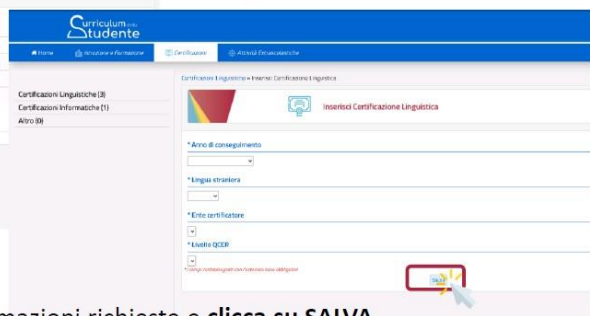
Curriculum dello Studente

Home | Istruzione e Formazione | Certificazioni | Attività Extrascolastiche

Certificazioni Linguistiche (3)
Certificazioni Informatiche (1)
Altro (0)

Certificazioni Linguistiche > Inserisci Certificazione Linguistica

Inserisci Certificazione Linguistica

* Anno di conseguimento

* Lingua straniera

* Ente certificatore

* Livello QCER

* I campi contrassegnati con l'asterisco sono obbligatori

SALVA

mazioni richieste e clicca su SALVA